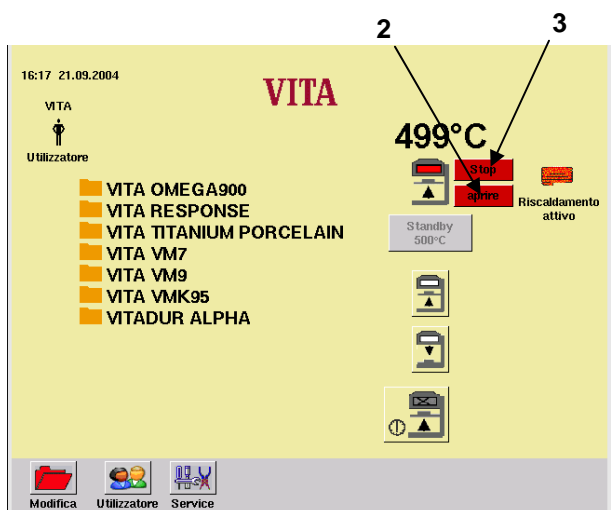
2
3

16:17 21.09.2004

VITA

VITA

Utilizzatore

499°C

Stop

aprire

Riscaldamento attivo

VITA OMEGA900
VITA RESPONSE
VITA TITANIUM PORCELAIN
VITA VM7
VITA VM9
VITA VMK95
VITADUR ALPHA

Standby
500°C

Modifica
Utilizzatore
Service